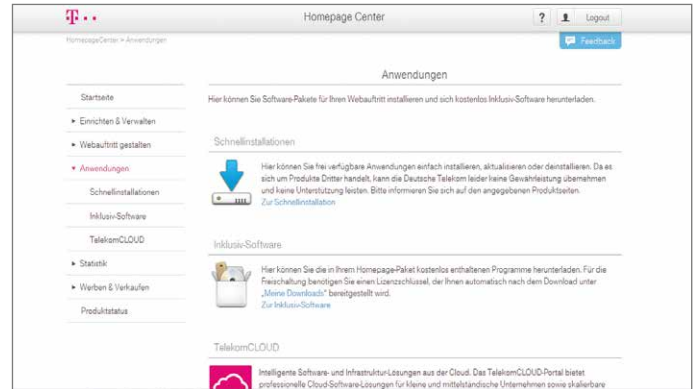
T · ·

Homepage Center

?

Logout

HomepageCenter » Anwendungen

Feedback

Anwendungen

Hier können Sie Software-Pakete für Ihren Webauftritt installieren und sich kostenlos Inklusiv-Software herunterladen.

Startseite

► Einrichten & Verwalten

► Webauftritt gestalten

▼ Anwendungen

Schnellinstallationen

Inklusiv-Software

TelekomCLOUD

► Statistik

► Werben & Verkaufen

Produktstatus

Schnellinstallationen

Hier können Sie frei verfügbare Anwendungen einfach installieren, aktualisieren oder deinstallieren. Da es sich um Produkte Dritter handelt, kann die Deutsche Telekom leider keine Gewährleistung übernehmen und keine Unterstützung leisten. Bitte informieren Sie sich auf den angegebenen Produktseiten.
Zur Schnellinstallation

Inklusiv-Software

Hier können Sie die in Ihrem Homepage-Paket kostenlos enthaltenen Programme herunterladen. Für die Freischaltung benötigen Sie einen Lizenzschlüssel, der Ihnen automatisch nach dem Download unter „Meine Downloads" bereitgestellt wird.
Zur Inklusiv-Software

TelekomCLOUD

Intelligente Software- und Infrastruktur-Lösungen aus der Cloud. Das TelekomCLOUD-Portal bietet professionelle Cloud-Software-Lösungen für kleine und mittelständische Unternehmen sowie skalierbare